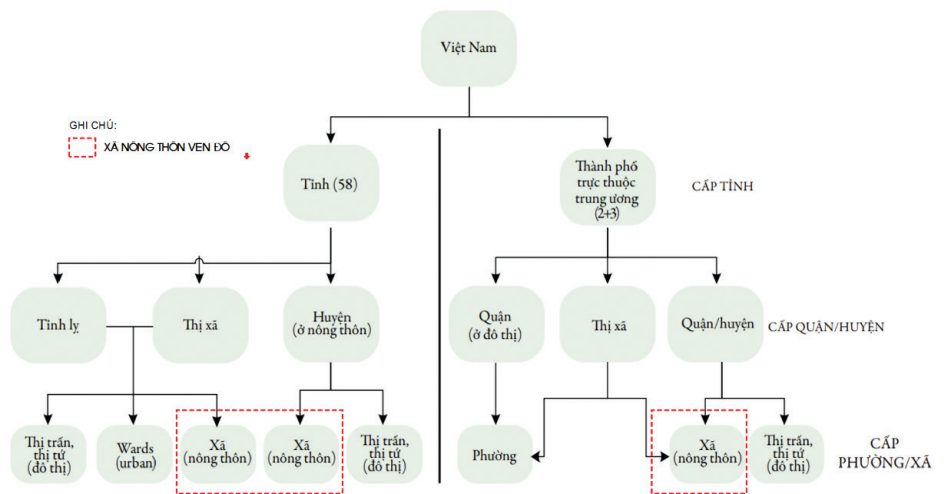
Việt Nam

GHI CHÚ:
XÃ NÔNG THÔN VEN ĐÔ

Tỉnh (58)

Thành phố trực thuộc trung ương (2+3)

CẤP TỈNH

Tỉnh lỵ

Thị xã

Huyện (ở nông thôn)

Quận (ở đô thị)

Thị xã

Quận/huyện

CẤP QUẬN/HUYỆN

Thị trấn, thị tứ (đô thị)

Wards (urban)

Xã (nông thôn)

Xã (nông thôn)

Thị trấn, thị tứ (đô thị)

Phường

Xã (nông thôn)

Thị trấn, thị tứ (đô thị)

CẤP PHƯỜNG/XÃ